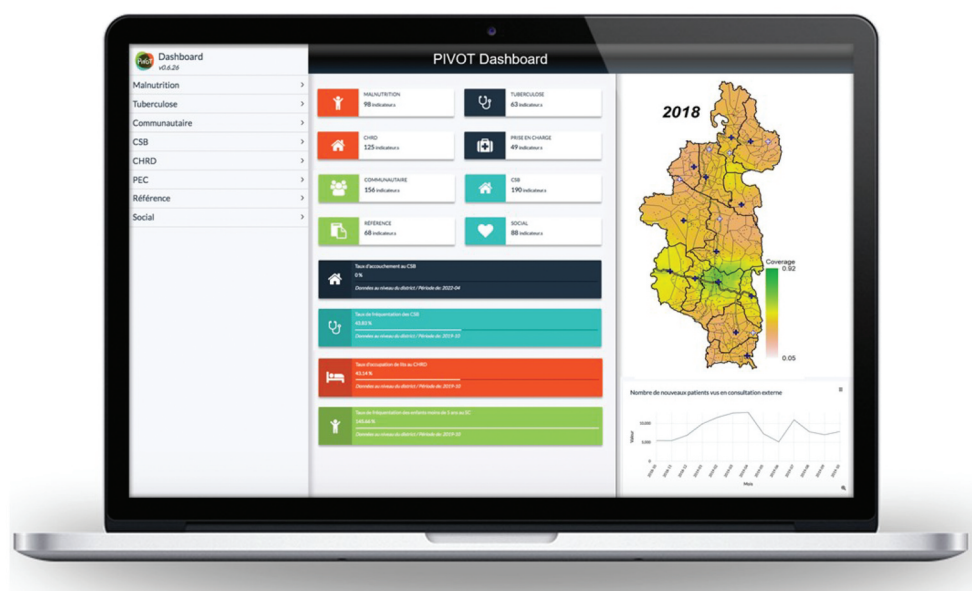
PIVOT
Dashboard
v0.6.26

Malnutrition
Tuberculose
Communautaire
CSB
CHRD
PEC
Référence
Social

PIVOT Dashboard

MALNUTRITION
98 indicateurs

TUBERCULOSE
63 indicateurs

CHRD
125 indicateurs

PRISE EN CHARGE
49 indicateurs

COMMUNAUTAIRE
156 indicateurs

CSB
190 indicateurs

RÉFÉRENCE
68 indicateurs

SOCIAL
88 indicateurs

Taux d'accouchement au CSB
0 %
Données au niveau du district / Période de: 2022-04

Taux de fréquentation des CSB
43.83 %
Données au niveau du district / Période de: 2019-10

Taux d'occupation de lits au CHRD
40.14 %
Données au niveau du district / Période de: 2019-10

Taux de fréquentation des enfants moins de 5 ans au SC
144.44 %
Données au niveau du district / Période de: 2019-10

2018

Coverage
0.92
0.05

Nombre de nouveaux patients vus en consultation externe

Valeur
Mois